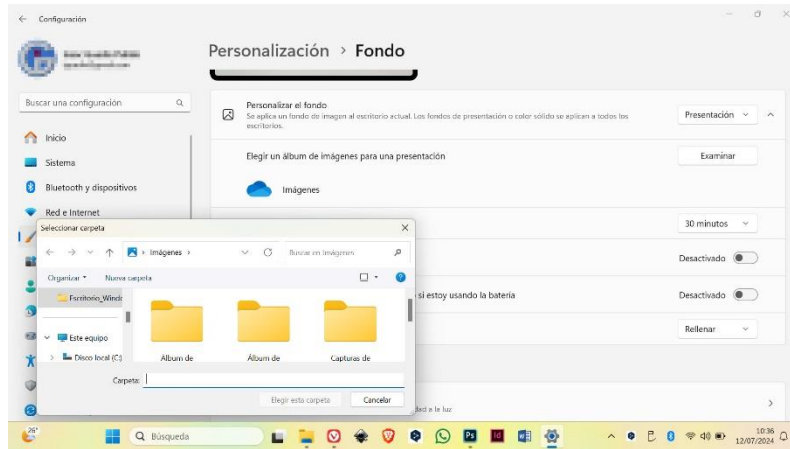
Configuración

Personalización > Fondo

Buscar una configuración

Inicio
Sistema
Bluetooth y dispositivos
Red e Internet

Personalizar el fondo
Se aplica un fondo de imagen al escritorio actual. Los fondos de presentación o color sólido se aplican a todos los escritorios.
Presentación

Elegir un álbum de imágenes para una presentación
Examinar

Imágenes

30 minutos

Desactivado

si estoy usando la batería
Desactivado

Rellenar

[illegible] a le luz

Seleccionar carpeta

Imágenes >
Buscar en Imágenes

Organizar
Nueva carpeta

Escritorio_Windo
Este equipo
Disco local (C:)

Album de
Álbum de
Capturas de

Carpeta:
Elegir esta carpeta
Cancelar

26°
Búsqueda
10:36
12/07/2024